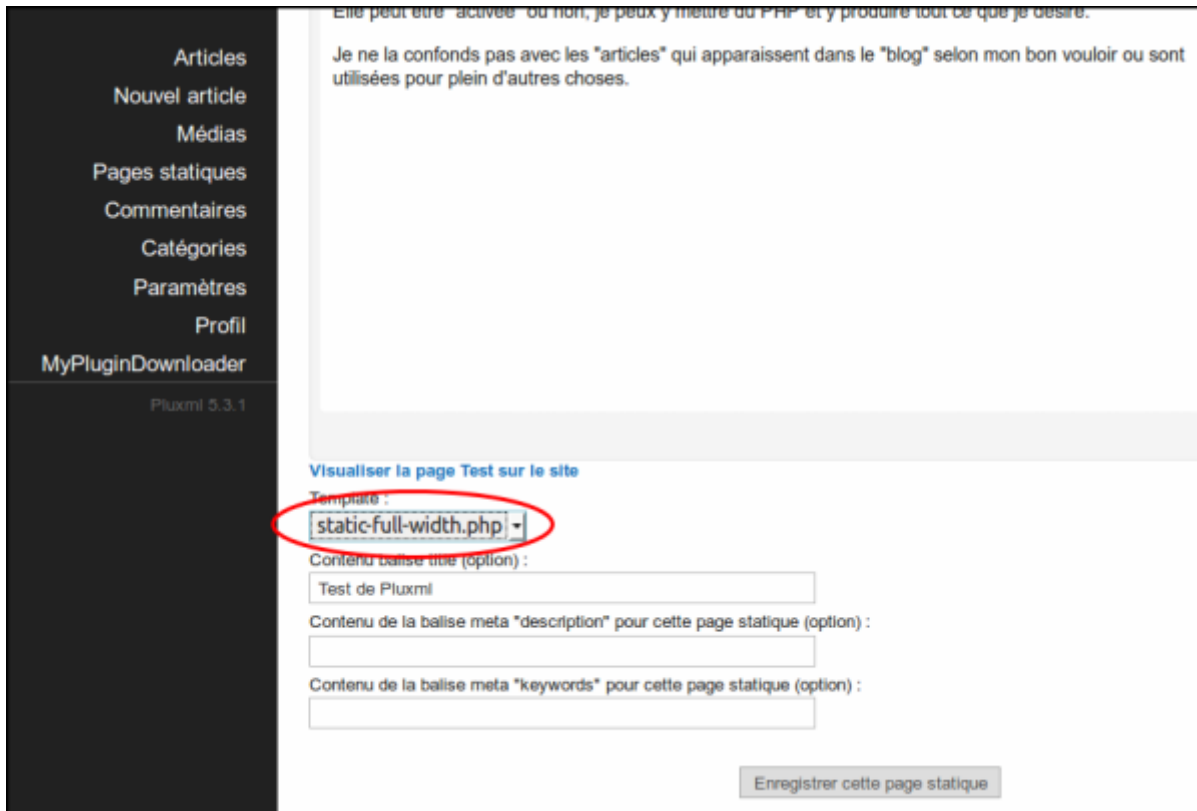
Articles
Nouvel article
Médias
Pages statiques
Commentaires
Catégories
Paramètres
Profil
MyPluginDownloader

Pluxml 5.3.1

Elle peut être "activée" ou non, je peux y mettre du PHP et y produire tout ce que je désire.

Je ne la confonds pas avec les "articles" qui apparaissent dans le "blog" selon mon bon vouloir ou sont utilisées pour plein d'autres choses.

Visualiser la page Test sur le site

Template :

static-full-width.php

Contenu balise title (option) :

Test de Pluxml

Contenu de la balise meta "description" pour cette page statique (option) :

Contenu de la balise meta "keywords" pour cette page statique (option) :

Enregistrer cette page statique